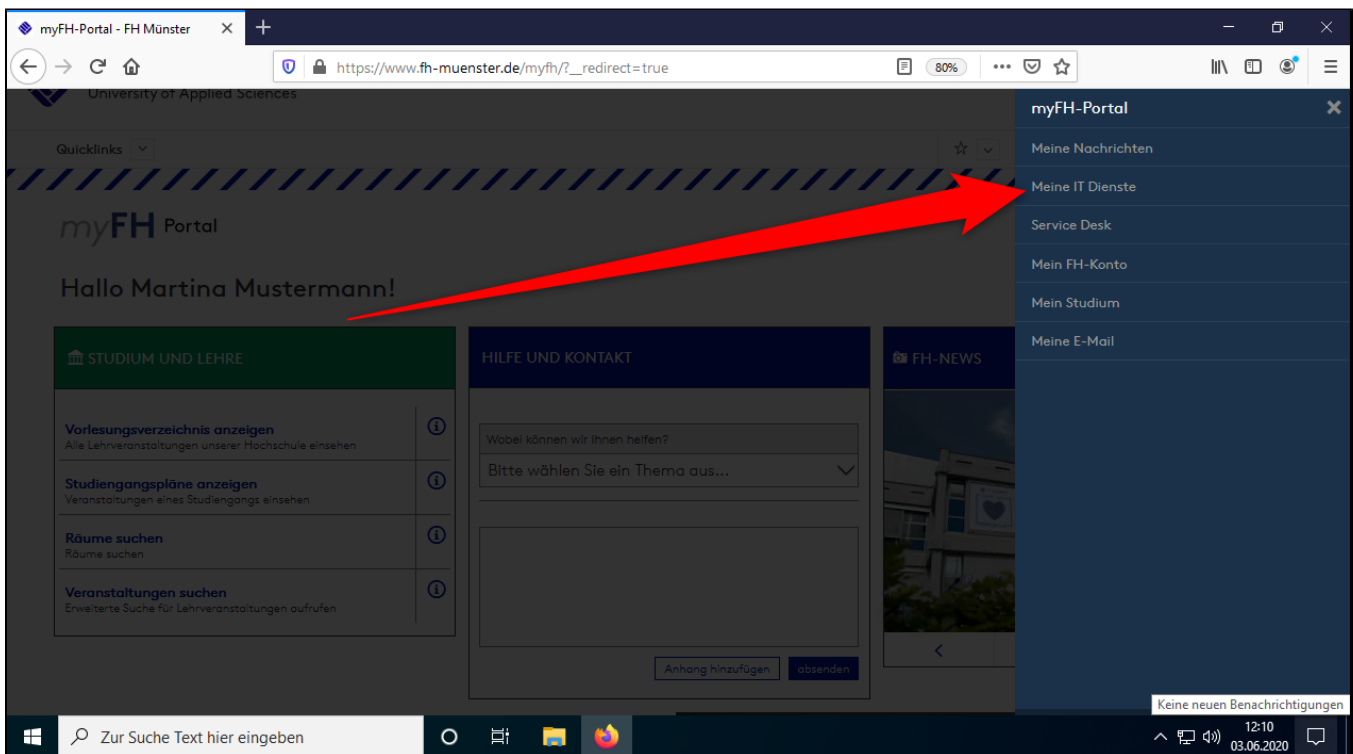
myFH-Portal - FH Münster

https://www.fh-muenster.de/myfh/?__redirect=true

80%

University of Applied Sciences

Quicklinks

myFH Portal

Hallo Martina Mustermann!

STUDIUM UND LEHRE

Vorlesungsverzeichnis anzeigen
Alle Lehrveranstaltungen unserer Hochschule einsehen

Studiengangspläne anzeigen
Veranstaltungen eines Studiengangs einsehen

Räume suchen
Räume suchen

Veranstaltungen suchen
Erweiterte Suche für Lehrveranstaltungen aufrufen

HILFE UND KONTAKT

Wobei können wir Ihnen helfen?

Bitte wählen Sie ein Thema aus...

Anhang hinzufügen

absenden

FH-NEWS

myFH-Portal

Meine Nachrichten

Meine IT Dienste

Service Desk

Mein FH-Konto

Mein Studium

Meine E-Mail

Keine neuen Benachrichtigungen

Zur Suche Text hier eingeben

12:10
03.06.2020